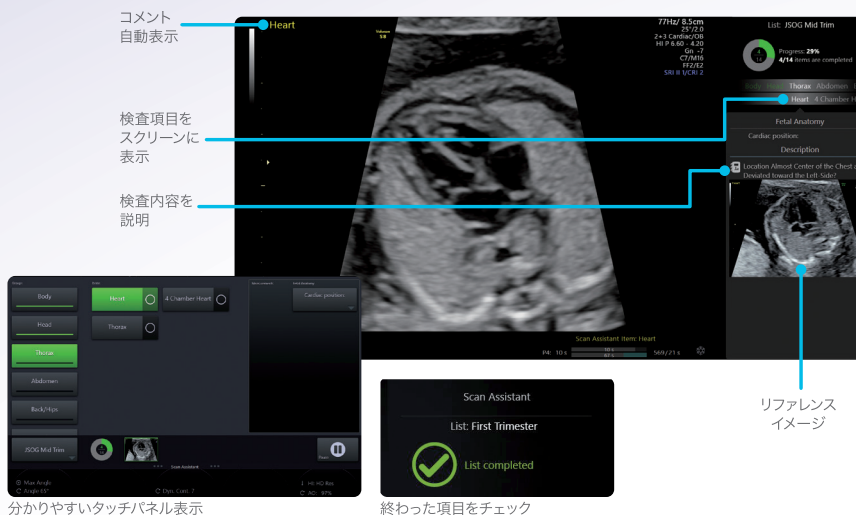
コメント
自動表示

Heart

Volume
58

77Hz/ 8.5cm
25°/2.0
2+3 Cardiac/OB
HI P 6.60 - 4.20
Gn -7
C7/M16
FF2/E2
SRI II 1/CRI 2

List: JSOG Mid Trim

Progress: 29%
4/14 items are completed

Body Head Thorax Abdomen

Heart 4 Chamber H

Fetal Anatomy
Cardiac position
Description

Location Almost Center of the Chest or Deviated toward the Left Side?

検査項目を
スクリーンに
表示

検査内容を
説明

Scan Assistant Item: Heart

P4: 10 s
S69 / 21 s

Body
Head
Thorax
Abdomen
Back/Hips

Heart
4 Chamber Heart
Thorax

Cardiac position

JSOG Mid Trim

Scan Assistant

Max Angle
Angle 65°
Dyn. Contr. 7
HI, HQ Res
AO 97%

Scan Assistant
List: First Trimester
List completed

リファレンス
イメージ

分かりやすいタッチパネル表示

終わった項目をチェック